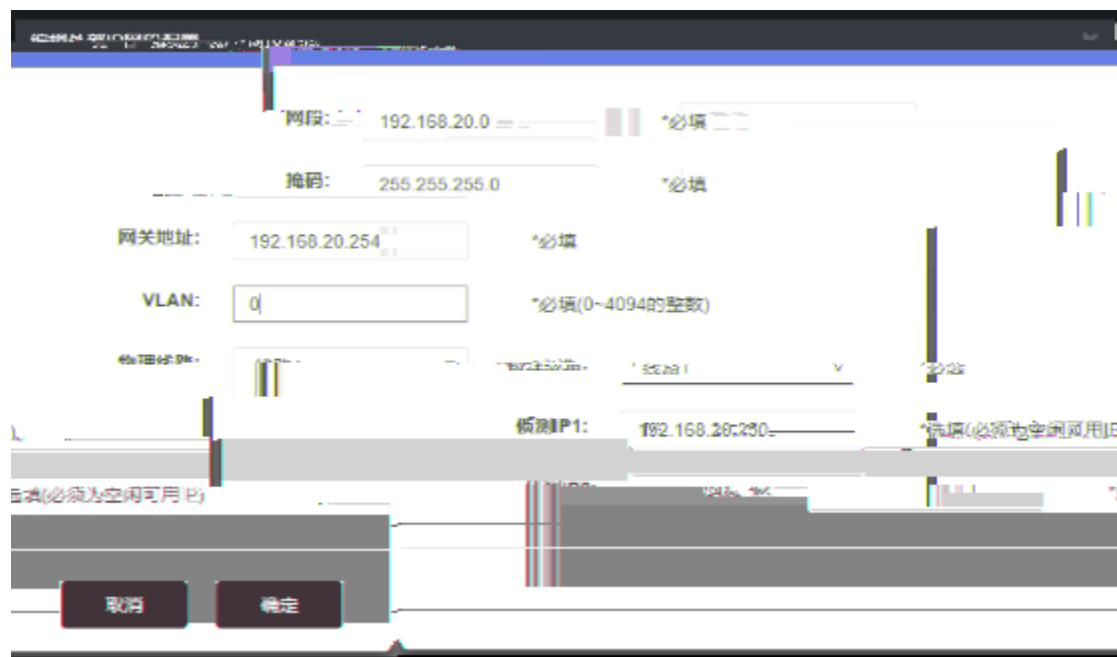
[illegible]

网段: 192.168.20.0 *必填

掩码: 255.255.255.0 *必填

网关地址: 192.168.20.254 *必填

VLAN: 0 *必填(0~4094的整数)

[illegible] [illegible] *必填

侦测IP1: 192.168.20.250 *选填(必须为空闲可用IP)

选填(必须为空闲可用IP)

取消 确定